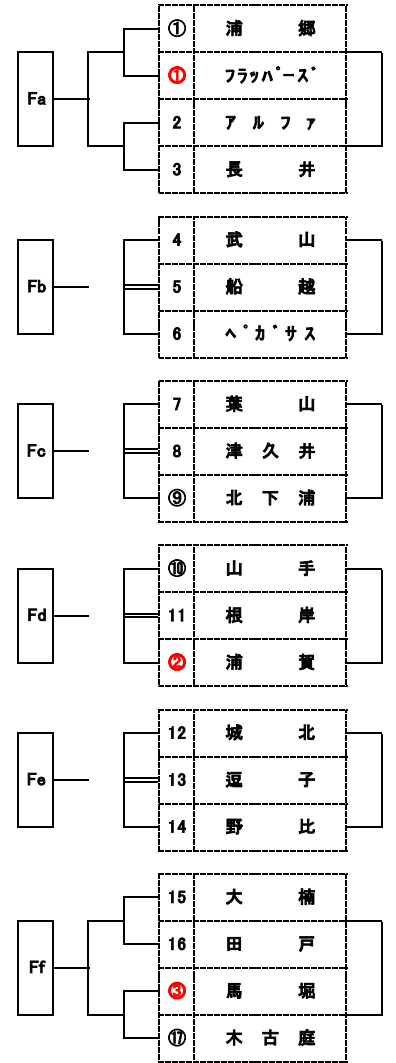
Fa

| | |
|---|---|
| ① | 浦　郷 |
| ❶ | フラッパーズ |
| 2 | アルファ |
| 3 | 長　井 |

Fb

| | |
|---|---|
| 4 | 武　山 |
| 5 | 船　越 |
| 6 | ペガサス |

Fc

| | |
|---|---|
| 7 | 葉　山 |
| 8 | 津久井 |
| ⑨ | 北下浦 |

Fd

| | |
|---|---|
| ⑩ | 山　手 |
| 11 | 根　岸 |
| ❷ | 浦　賀 |

Fe

| | |
|---|---|
| 12 | 城　北 |
| 13 | 逗　子 |
| 14 | 野　比 |

Ff

| | |
|---|---|
| 15 | 大　楠 |
| 16 | 田　戸 |
| ❸ | 馬　堀 |
| ⑰ | 木古庭 |